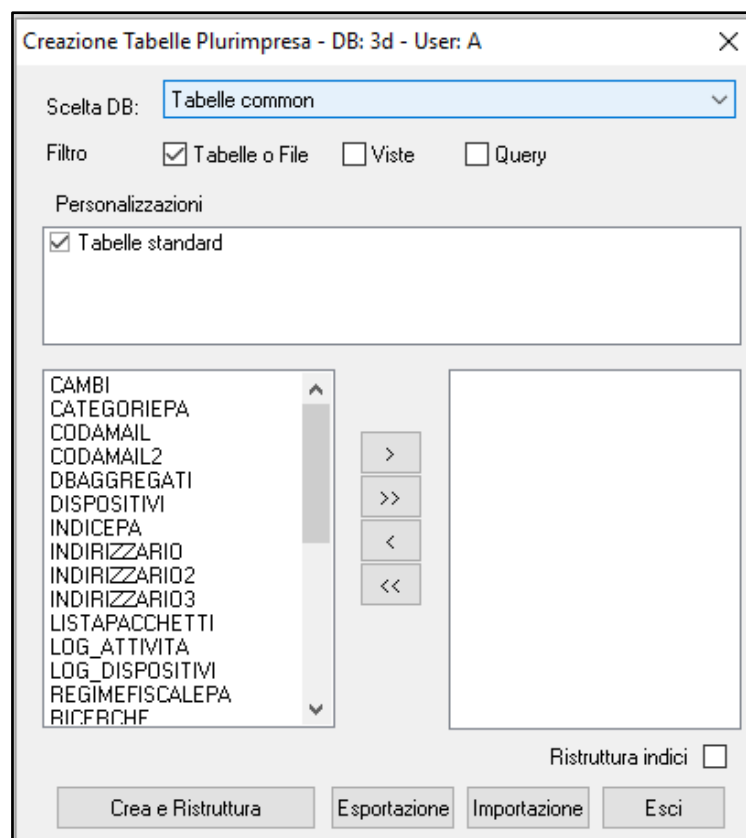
Creazione Tabelle Plurimpresa - DB: 3d - User: A

Scelta DB: Tabelle common

Filtro Tabelle o File Viste Query

Personalizzazioni

Tabelle standard

CAMBI
CATEGORIEPA
CODAMAIL
CODAMAIL2
DBAGGREGATI
DISPOSITIVI
INDICEPA
INDIRIZZARIO
INDIRIZZARIO2
INDIRIZZARIO3
LISTAPACCHETTI
LOG_ATTIVITA
LOG_DISPOSITIVI
REGIMEFISCALEPA
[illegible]

>
>>
<
<<

Ristruttura indici

Crea e Ristruttura
Esportazione
Importazione
Esci